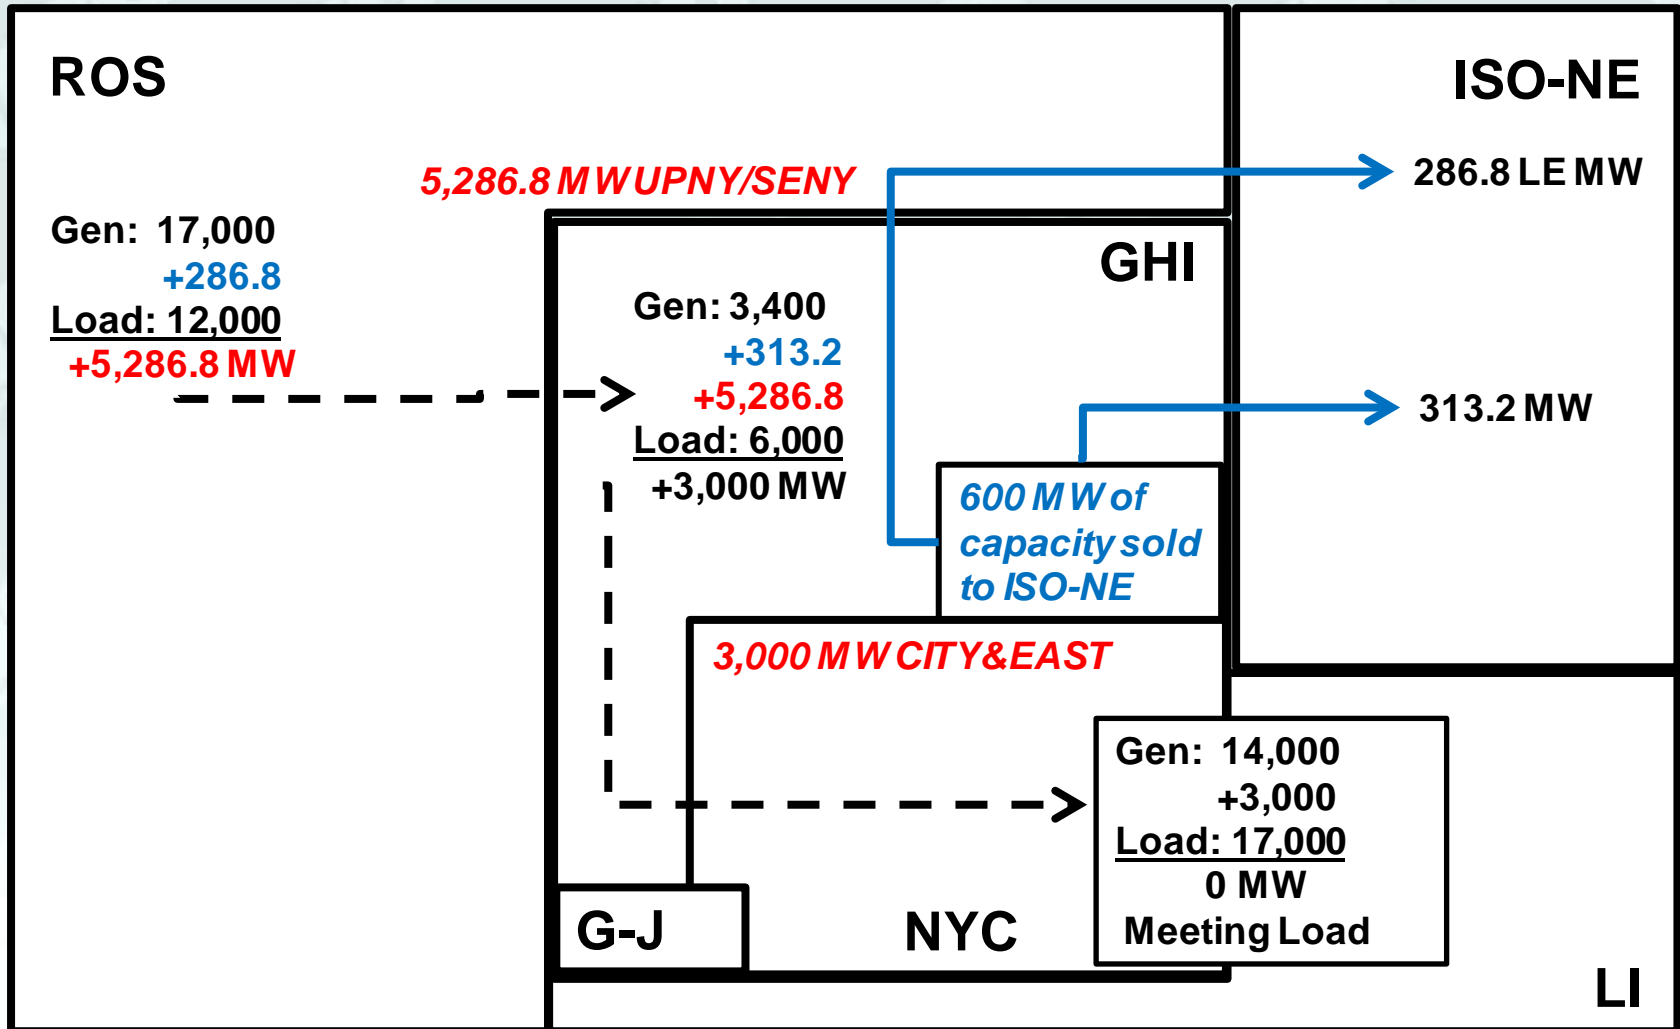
ROS

ISO-NE

5,286.8 MW UPNY/SENY

286.8 LE MW

Gen: 17,000
+286.8
Load: 12,000
+5,286.8 MW

GHI

Gen: 3,400
+313.2
+5,286.8
Load: 6,000
+3,000 MW

313.2 MW

600 MW of capacity sold to ISO-NE

3,000 MW CITY&EAST

Gen: 14,000
+3,000
Load: 17,000
0 MW
Meeting Load

G-J

NYC

LI